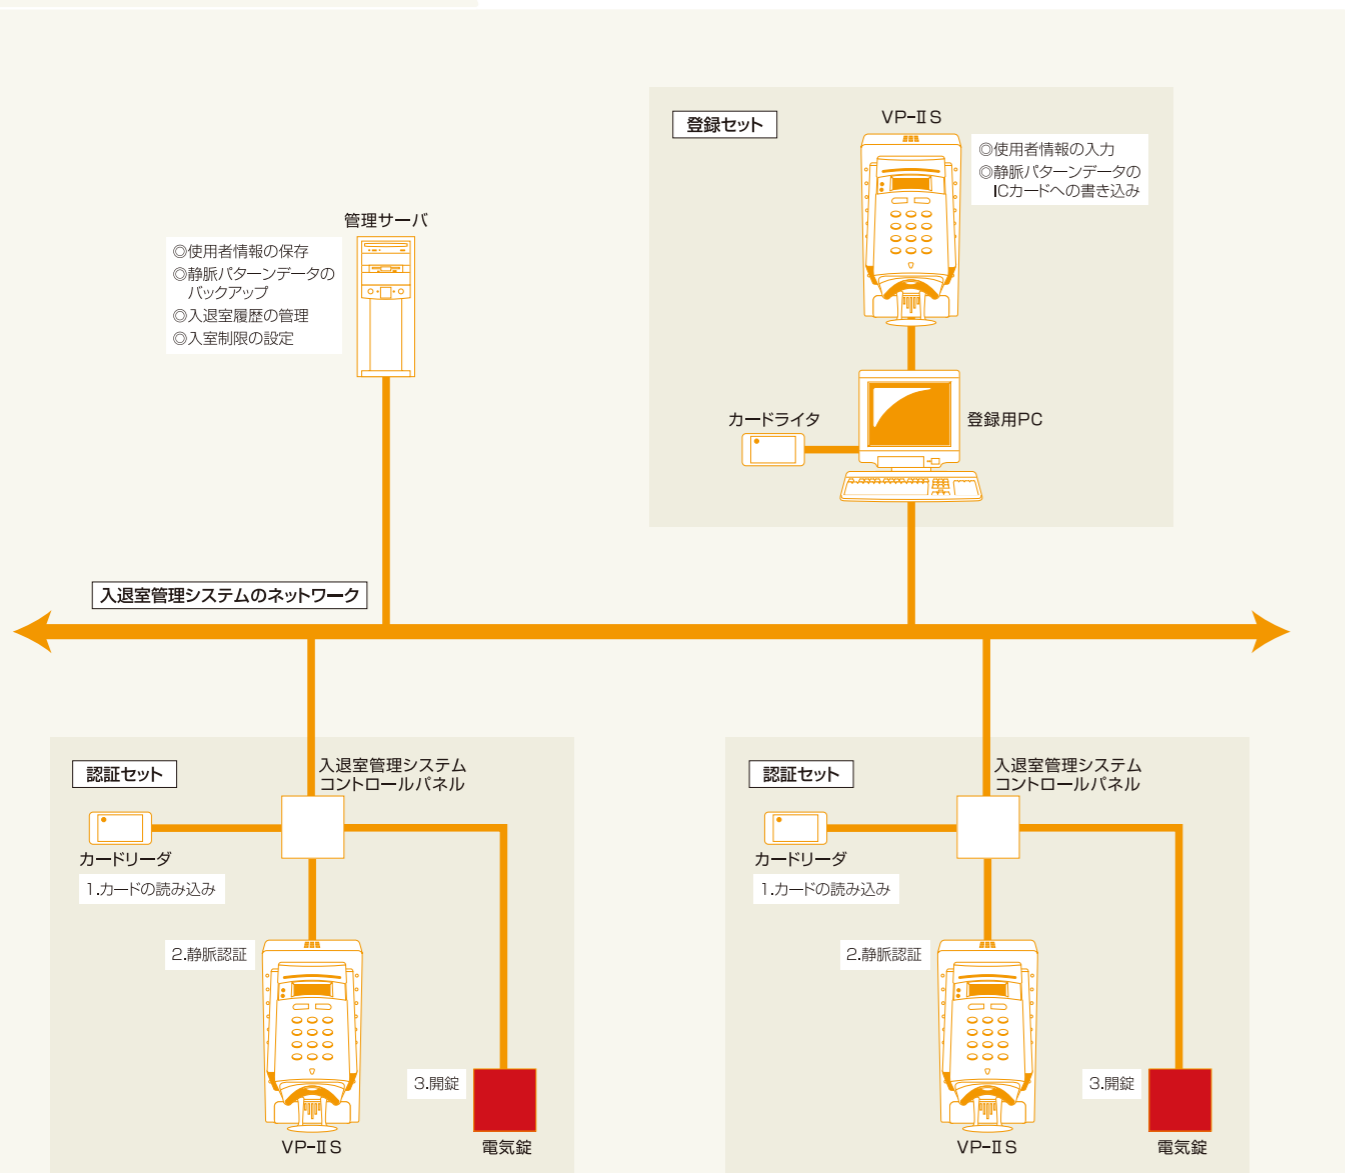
登録セット

VP-ⅡS

◎使用者情報の入力
◎静脈パターンデータのICカードへの書き込み

管理サーバ

◎使用者情報の保存
◎静脈パターンデータのバックアップ
◎入退室履歴の管理
◎入室制限の設定

カードライタ

登録用PC

入退室管理システムのネットワーク

認証セット

入退室管理システム
コントロールパネル

カードリーダ

1.カードの読み込み

2.静脈認証

3.開錠

VP-ⅡS

電気錠

認証セット

入退室管理システム
コントロールパネル

カードリーダ

1.カードの読み込み

2.静脈認証

3.開錠

VP-ⅡS

電気錠